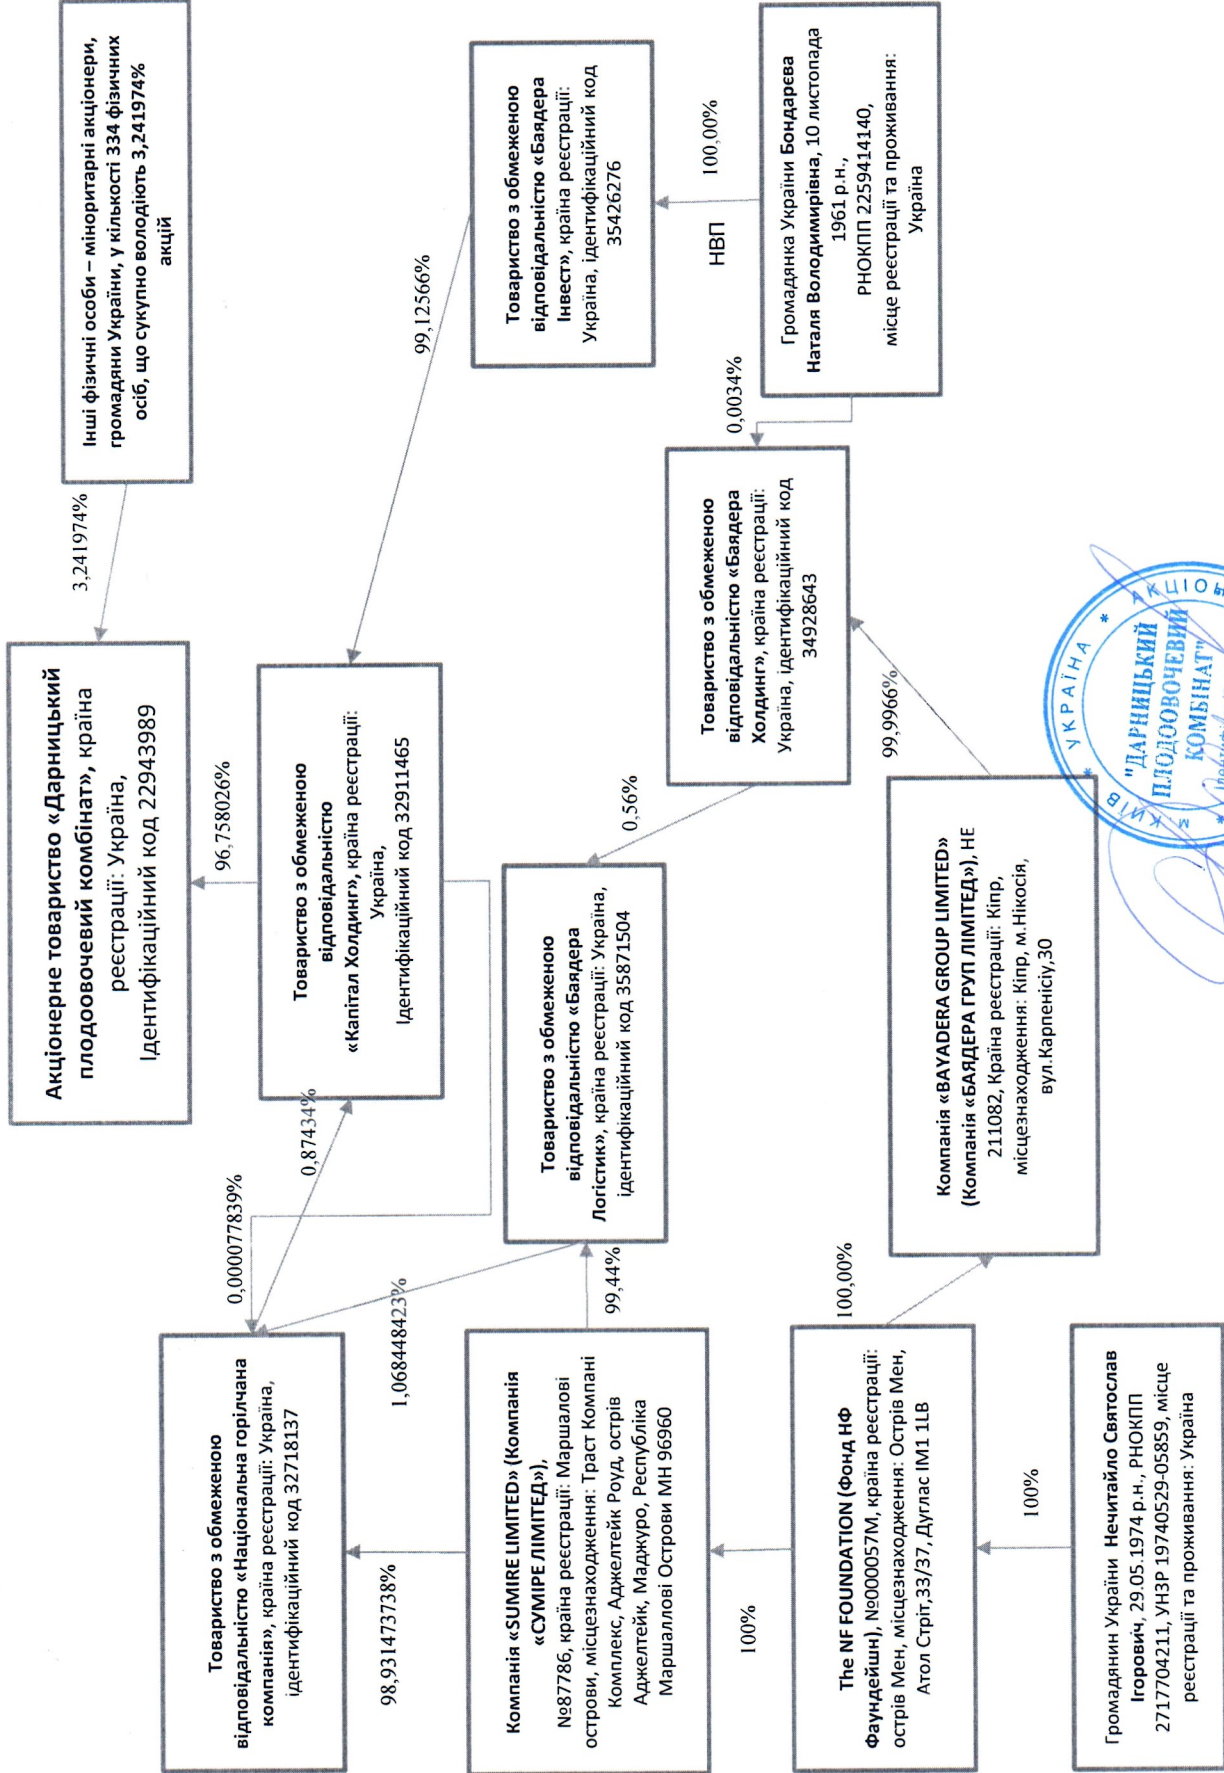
Інші фізичні особи – міноритарні акціонери, громадяни України, у кількості 334 фізичних осіб, що сукупно володіють 3,241974% акцій

Товариство з обмеженою відповідальністю «Баядера Інвест», країна реєстрації: Україна, ідентифікаційний код 35426276

Громадянка України Бондарєва Наталя Володимирівна, 10 листопада 1961 р.н., РНОКПП 2259414140, місце реєстрації та проживання: Україна

100,00%

НВП

3,241974%

99,12566%

0,0034%

Акціонерне товариство «Дарницький плодоовочевий комбінат», країна реєстрації: Україна, Ідентифікаційний код 22943989

96,758026%

Товариство з обмеженою відповідальністю «Капітал Холдинг», країна реєстрації: Україна, Ідентифікаційний код 32911465

Товариство з обмеженою відповідальністю «Баядера Холдинг», країна реєстрації: Україна, ідентифікаційний код 34928643

0,56%

99,9966%

Товариство з обмеженою відповідальністю «Баядера Логістик», країна реєстрації: Україна, ідентифікаційний код 35871504

Компанія «BAYADERA GROUP LIMITED» (Компанія «БАЯДЕРА ГРУП ЛІМІТЕД»), НЕ 211082, Країна реєстрації: Кіпр, місцезнаходження: Кіпр, м.Нікосія, вул.Карпеніcіу,30

0,0000077839%

0,87434%

1,068448423%

99,44%

100,00%

Товариство з обмеженою відповідальністю «Національна горілчана компанія», країна реєстрації: Україна, ідентифікаційний код 32718137

98,9314737 38%

Компанія «SUMIRE LIMITED» (Компанія «СУМІРЕ ЛІМІТЕД»), №87786, країна реєстрації: Маршалові острови, місцезнаходження: Траст Компані Комплекс, Аджелтейк Роуд, острів Аджелтейк, Маджуро, Республіка Маршаллові Острови МН 96960

100%

The NF FOUNDATION (Фонд НФ Фаундейшн), №000057M, країна реєстрації: острів Мен, місцезнаходження: Острів Мен, Атол Стріт,33/37, Дуглас IM1 1LB

100%

Громадянин України Нечитайло Святослав Ігорович, 29.05.1974 р.н., РНОКПП 2717704211, УНЗР 19740529-05859, місце реєстрації та проживання: Україна

УКРАЇНА * АКЦІОНЕ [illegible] КИЇВ "ДАРНИЦЬКИЙ ПЛОДООВОЧЕВИЙ КОМБІНАТ" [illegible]